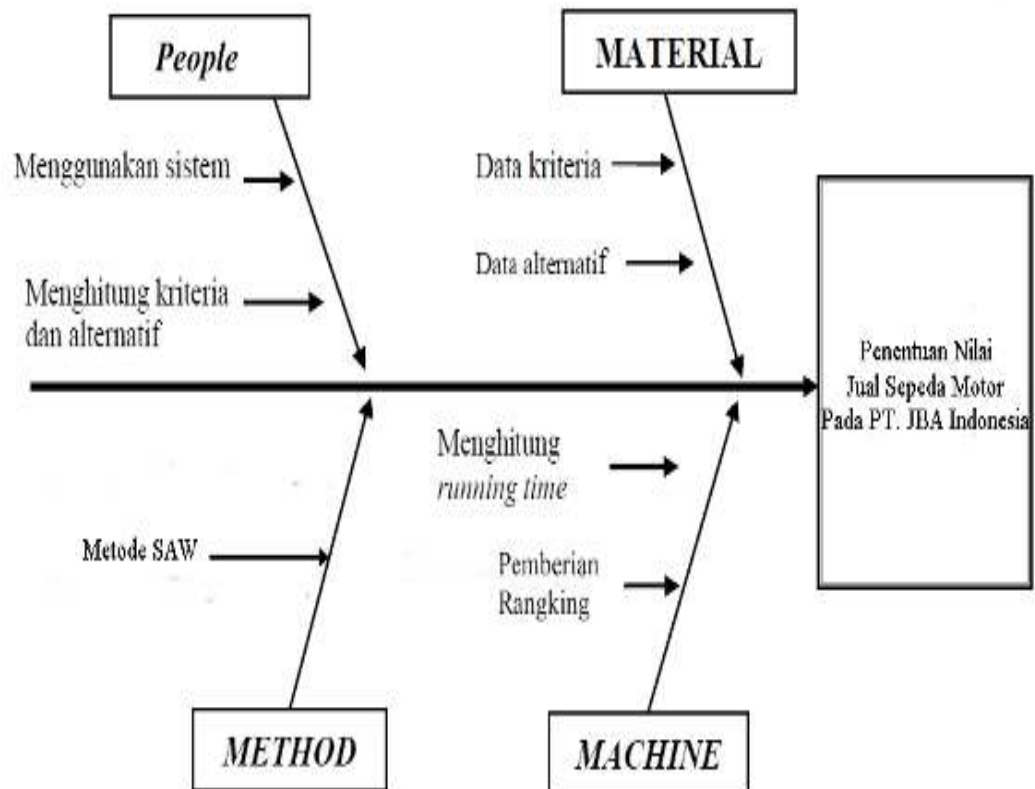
People

MATERIAL

Menggunakan sistem

Menghitung kriteria dan alternatif

Data kriteria

Data alternatif

Penentuan Nilai Jual Sepeda Motor Pada PT. JBA Indonesia

Metode SAW

Menghitung running time

Pemberian Rangking

METHOD

MACHINE